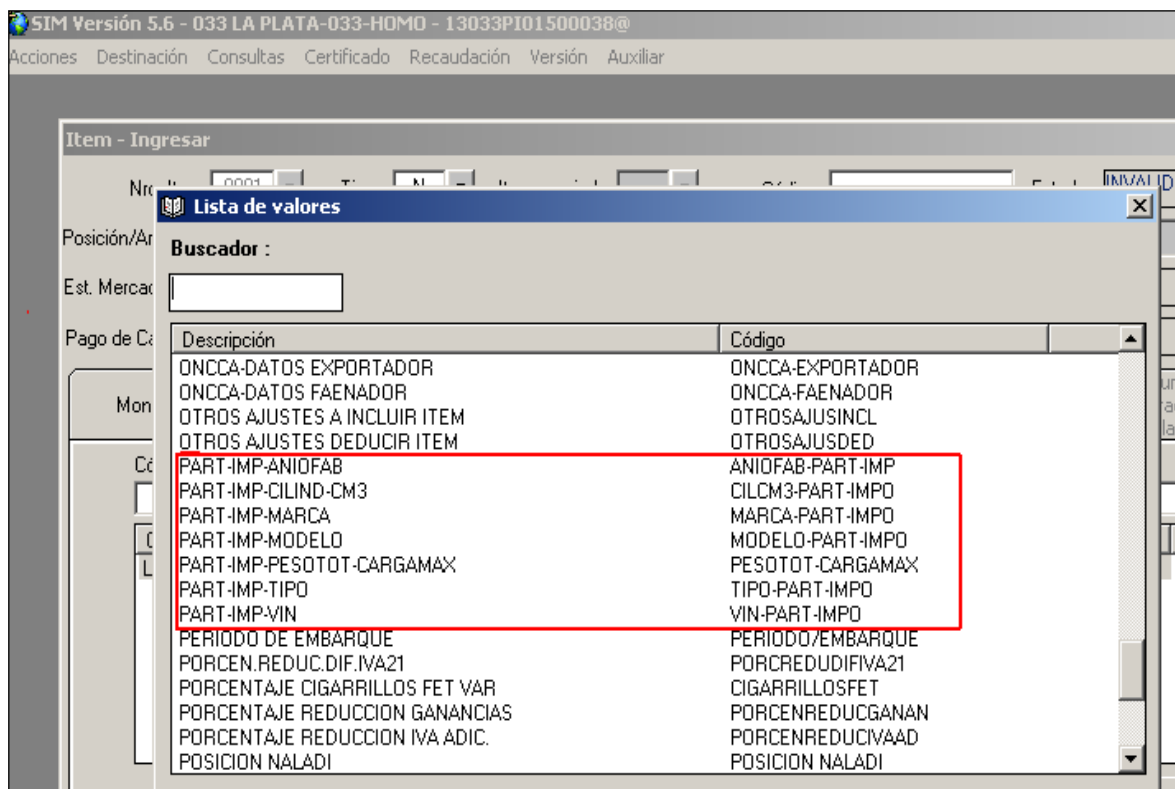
SIM Versión 5.6 - 033 LA PLATA-033-HOMO - 13033PI01500038@

Acciones Destinación Consultas Certificado Recaudación Versión Auxiliar

Item - Ingresar

Nro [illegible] 0001 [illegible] INVALID

Posición/Ar

Est. Mercad

Pago de Ca

Mon

Có

L

Lista de valores

Buscador :

| Descripción | Código |
|---|---|
| ONCCA-DATOS EXPORTADOR | ONCCA-EXPORTADOR |
| ONCCA-DATOS FAENADOR | ONCCA-FAENADOR |
| OTROS AJUSTES A INCLUIR ITEM | OTROSAJUSINCL |
| OTROS AJUSTES DEDUCIR ITEM | OTROSAJUSDED |
| PART-IMP-ANIOFAB | ANIOFAB-PART-IMP |
| PART-IMP-CILIND-CM3 | CILCM3-PART-IMPO |
| PART-IMP-MARCA | MARCA-PART-IMPO |
| PART-IMP-MODELO | MODELO-PART-IMPO |
| PART-IMP-PESOTOT-CARGAMAX | PESOTOT-CARGAMAX |
| PART-IMP-TIPO | TIPO-PART-IMPO |
| PART-IMP-VIN | VIN-PART-IMPO |
| PERIODO DE EMBARQUE | PERIODO7EMBARQUE |
| PORCEN.REDUC.DIF.IVA21 | PORCREDUDIFIVA21 |
| PORCENTAJE CIGARRILLOS FET VAR | CIGARRILLOSFET |
| PORCENTAJE REDUCCION GANANCIAS | PORCENREDUCGANAN |
| PORCENTAJE REDUCCION IVA ADIC. | PORCENREDUCIVAAD |
| POSICION NALADI | POSICION NALADI |